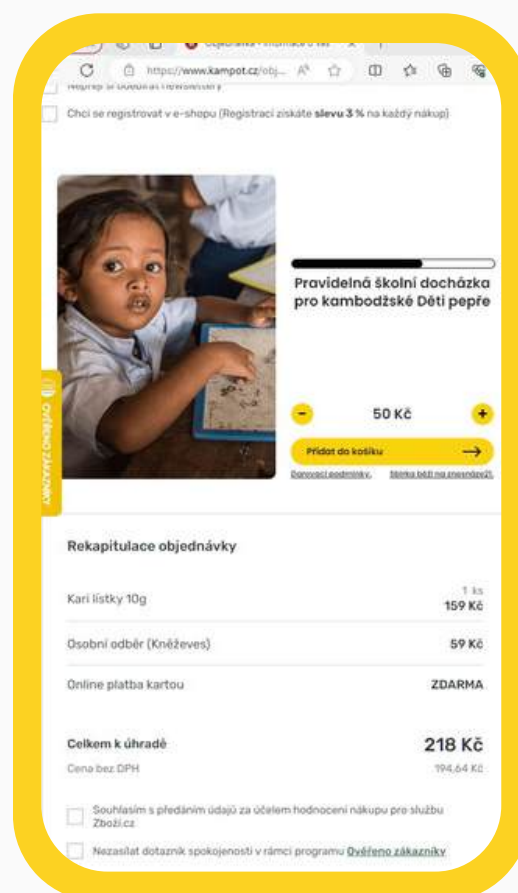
https://www.kampot.cz/obj...

Chci se registrovat v e-shopu (Registrací získáte **slevu 3 %** na každý nákup)

Pravidelná školní docházka pro kambodžské Děti pepře

50 Kč

Přidat do košíku

Darovací podmínky. Sbírka běží na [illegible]

Ověřeno zákazníky

Rekapitulace objednávky

Kari lístky 10g
1 ks
159 Kč

Osobní odběr (Kněževes)
59 Kč

Online platba kartou
ZDARMA

Celkem k úhradě
218 Kč

Cena bez DPH
194,64 Kč

Souhlasím s předáním údajů za účelem hodnocení nákupu pro službu Zboží.cz

Nezasílat dotazník spokojenosti v rámci programu Ověřeno zákazníky